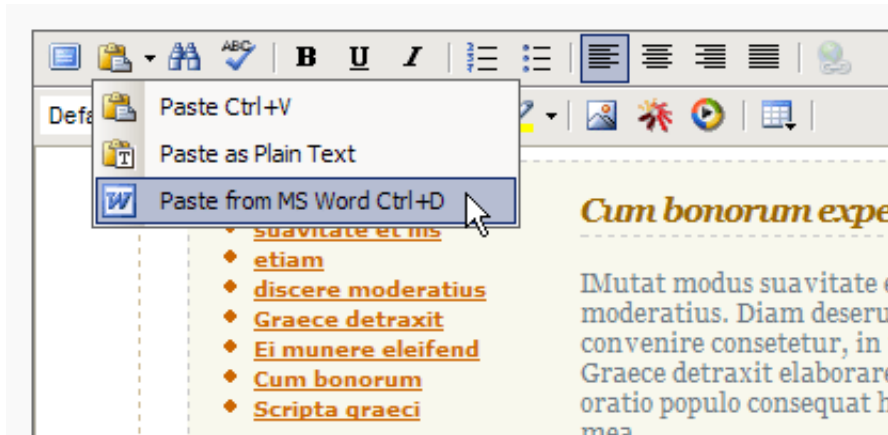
ABC
B U I
Defa
Paste Ctrl+V
Paste as Plain Text
Paste from MS Word Ctrl+D
suavitate et ms
etiam
discere moderatius
Graece detraxit
Ei munere eleifend
Cum bonorum
Scripta graeci

Cum bonorum expe

IMutat modus suavitate e moderatius. Diam deseru convenire consetetur, in Graece detraxit elaborare oratio populo consequat h mea